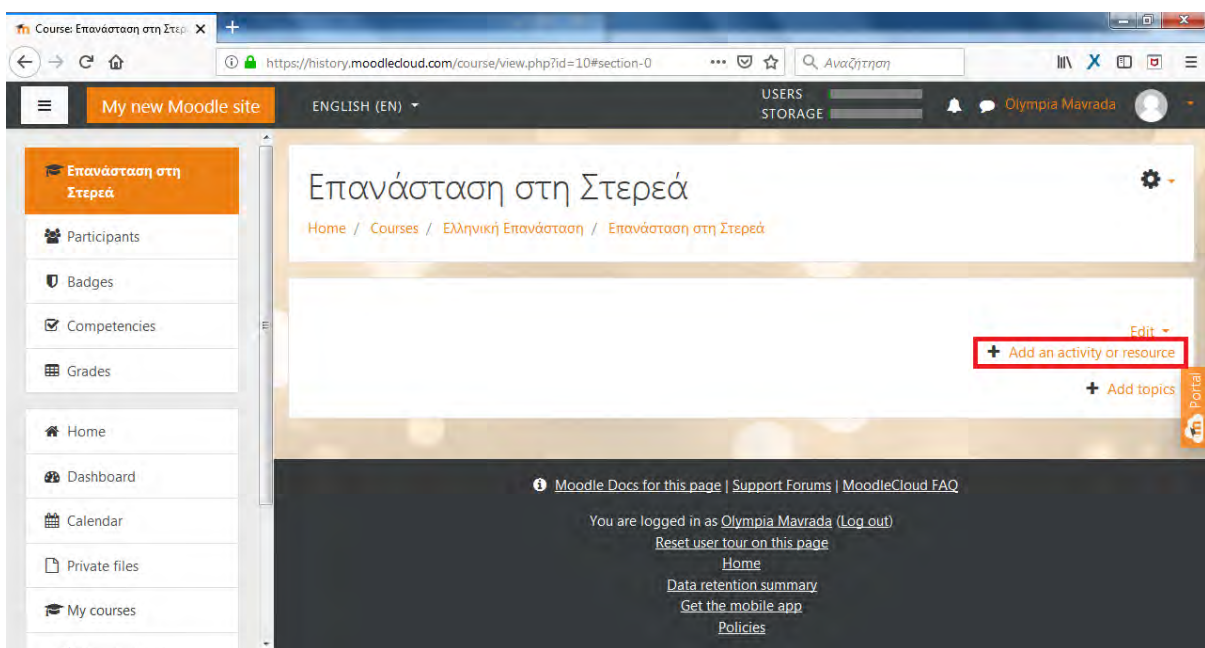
Course: Επανάσταση στη Στερ

https://history.moodlecloud.com/course/view.php?id=10#section-0

Αναζήτηση

My new Moodle site

ENGLISH (EN)

USERS
STORAGE

Olympia Mavrada

Επανάσταση στη Στερεά

Participants

Badges

Competencies

Grades

Home

Dashboard

Calendar

Private files

My courses

Επανάσταση στη Στερεά

Home / Courses / Ελληνική Επανάσταση / Επανάσταση στη Στερεά

Edit

Add an activity or resource

Add topics

Portal

Moodle Docs for this page | Support Forums | MoodleCloud FAQ

You are logged in as Olympia Mavrada (Log out)
Reset user tour on this page
Home
Data retention summary
Get the mobile app
Policies